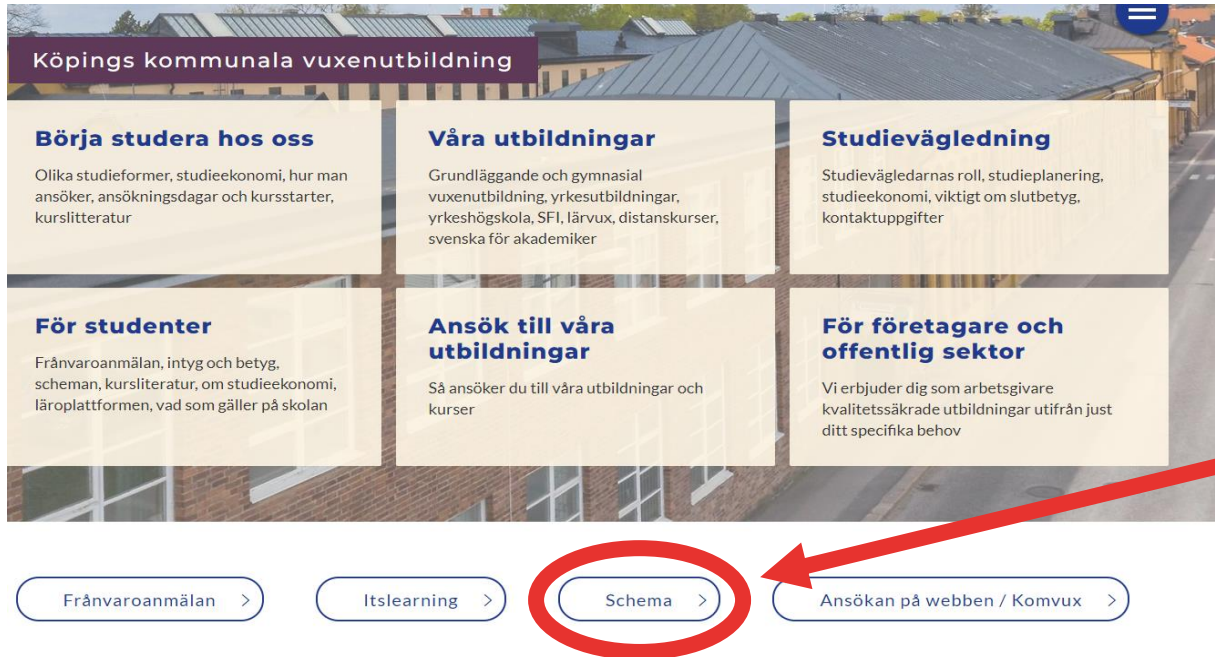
Köpings kommunala vuxenutbildning

Börja studera hos oss

Olika studieformer, studieekonomi, hur man ansöker, ansökningsdagar och kursstarter, kurslitteratur

Våra utbildningar

Grundläggande och gymnasial vuxenutbildning, yrkesutbildningar, yrkeshögskola, SFI, lärvux, distanskurser, svenska för akademiker

Studievägledning

Studievägledarnas roll, studieplanering, studieekonomi, viktigt om slutbetyg, kontaktuppgifter

För studenter

Frånvaroanmälan, intyg och betyg, scheman, kursliteratur, om studieekonomi, läroplattformen, vad som gäller på skolan

Ansök till våra utbildningar

Så ansöker du till våra utbildningar och kurser

För företagare och offentlig sektor

Vi erbjuder dig som arbetsgivare kvalitetssäkrade utbildningar utifrån just ditt specifika behov

Frånvaroanmälan >

Itslearning >

Schema >

Ansökan på webben / Komvux >